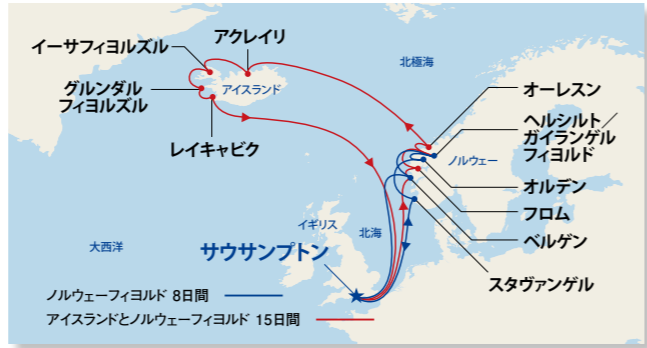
イーサフィヨルズル
アクレイリ
北極海
グルンダル
フィヨルズル
アイスランド
レイキャビク
オーレスン
ヘルシルト／
ガイランゲル
フィヨルド
ノルウェー
オルデン
フロム
ベルゲン
スタヴァンゲル
大西洋
イギリス
北海
サウサンプトン
ノルウェーフィヨルド 8日間
アイスランドとノルウェーフィヨルド 15日間